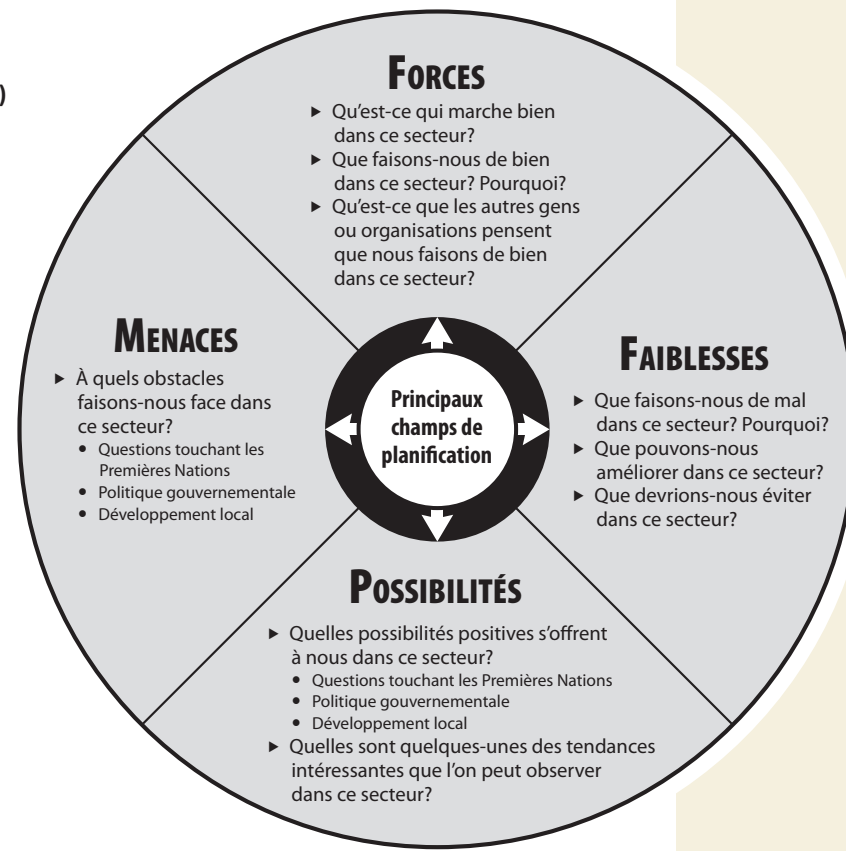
)

Forces

- Qu'est-ce qui marche bien dans ce secteur?
- Que faisons-nous de bien dans ce secteur? Pourquoi?
- Qu'est-ce que les autres gens ou organisations pensent que nous faisons de bien dans ce secteur?

Menaces

- À quels obstacles faisons-nous face dans ce secteur?
  - Questions touchant les Premières Nations
  - Politique gouvernementale
  - Développement local

Principaux champs de planification

Faiblesses

- Que faisons-nous de mal dans ce secteur? Pourquoi?
- Que pouvons-nous améliorer dans ce secteur?
- Que devrions-nous éviter dans ce secteur?

Possibilités

- Quelles possibilités positives s'offrent à nous dans ce secteur?
  - Questions touchant les Premières Nations
  - Politique gouvernementale
  - Développement local
- Quelles sont quelques-unes des tendances intéressantes que l'on peut observer dans ce secteur?